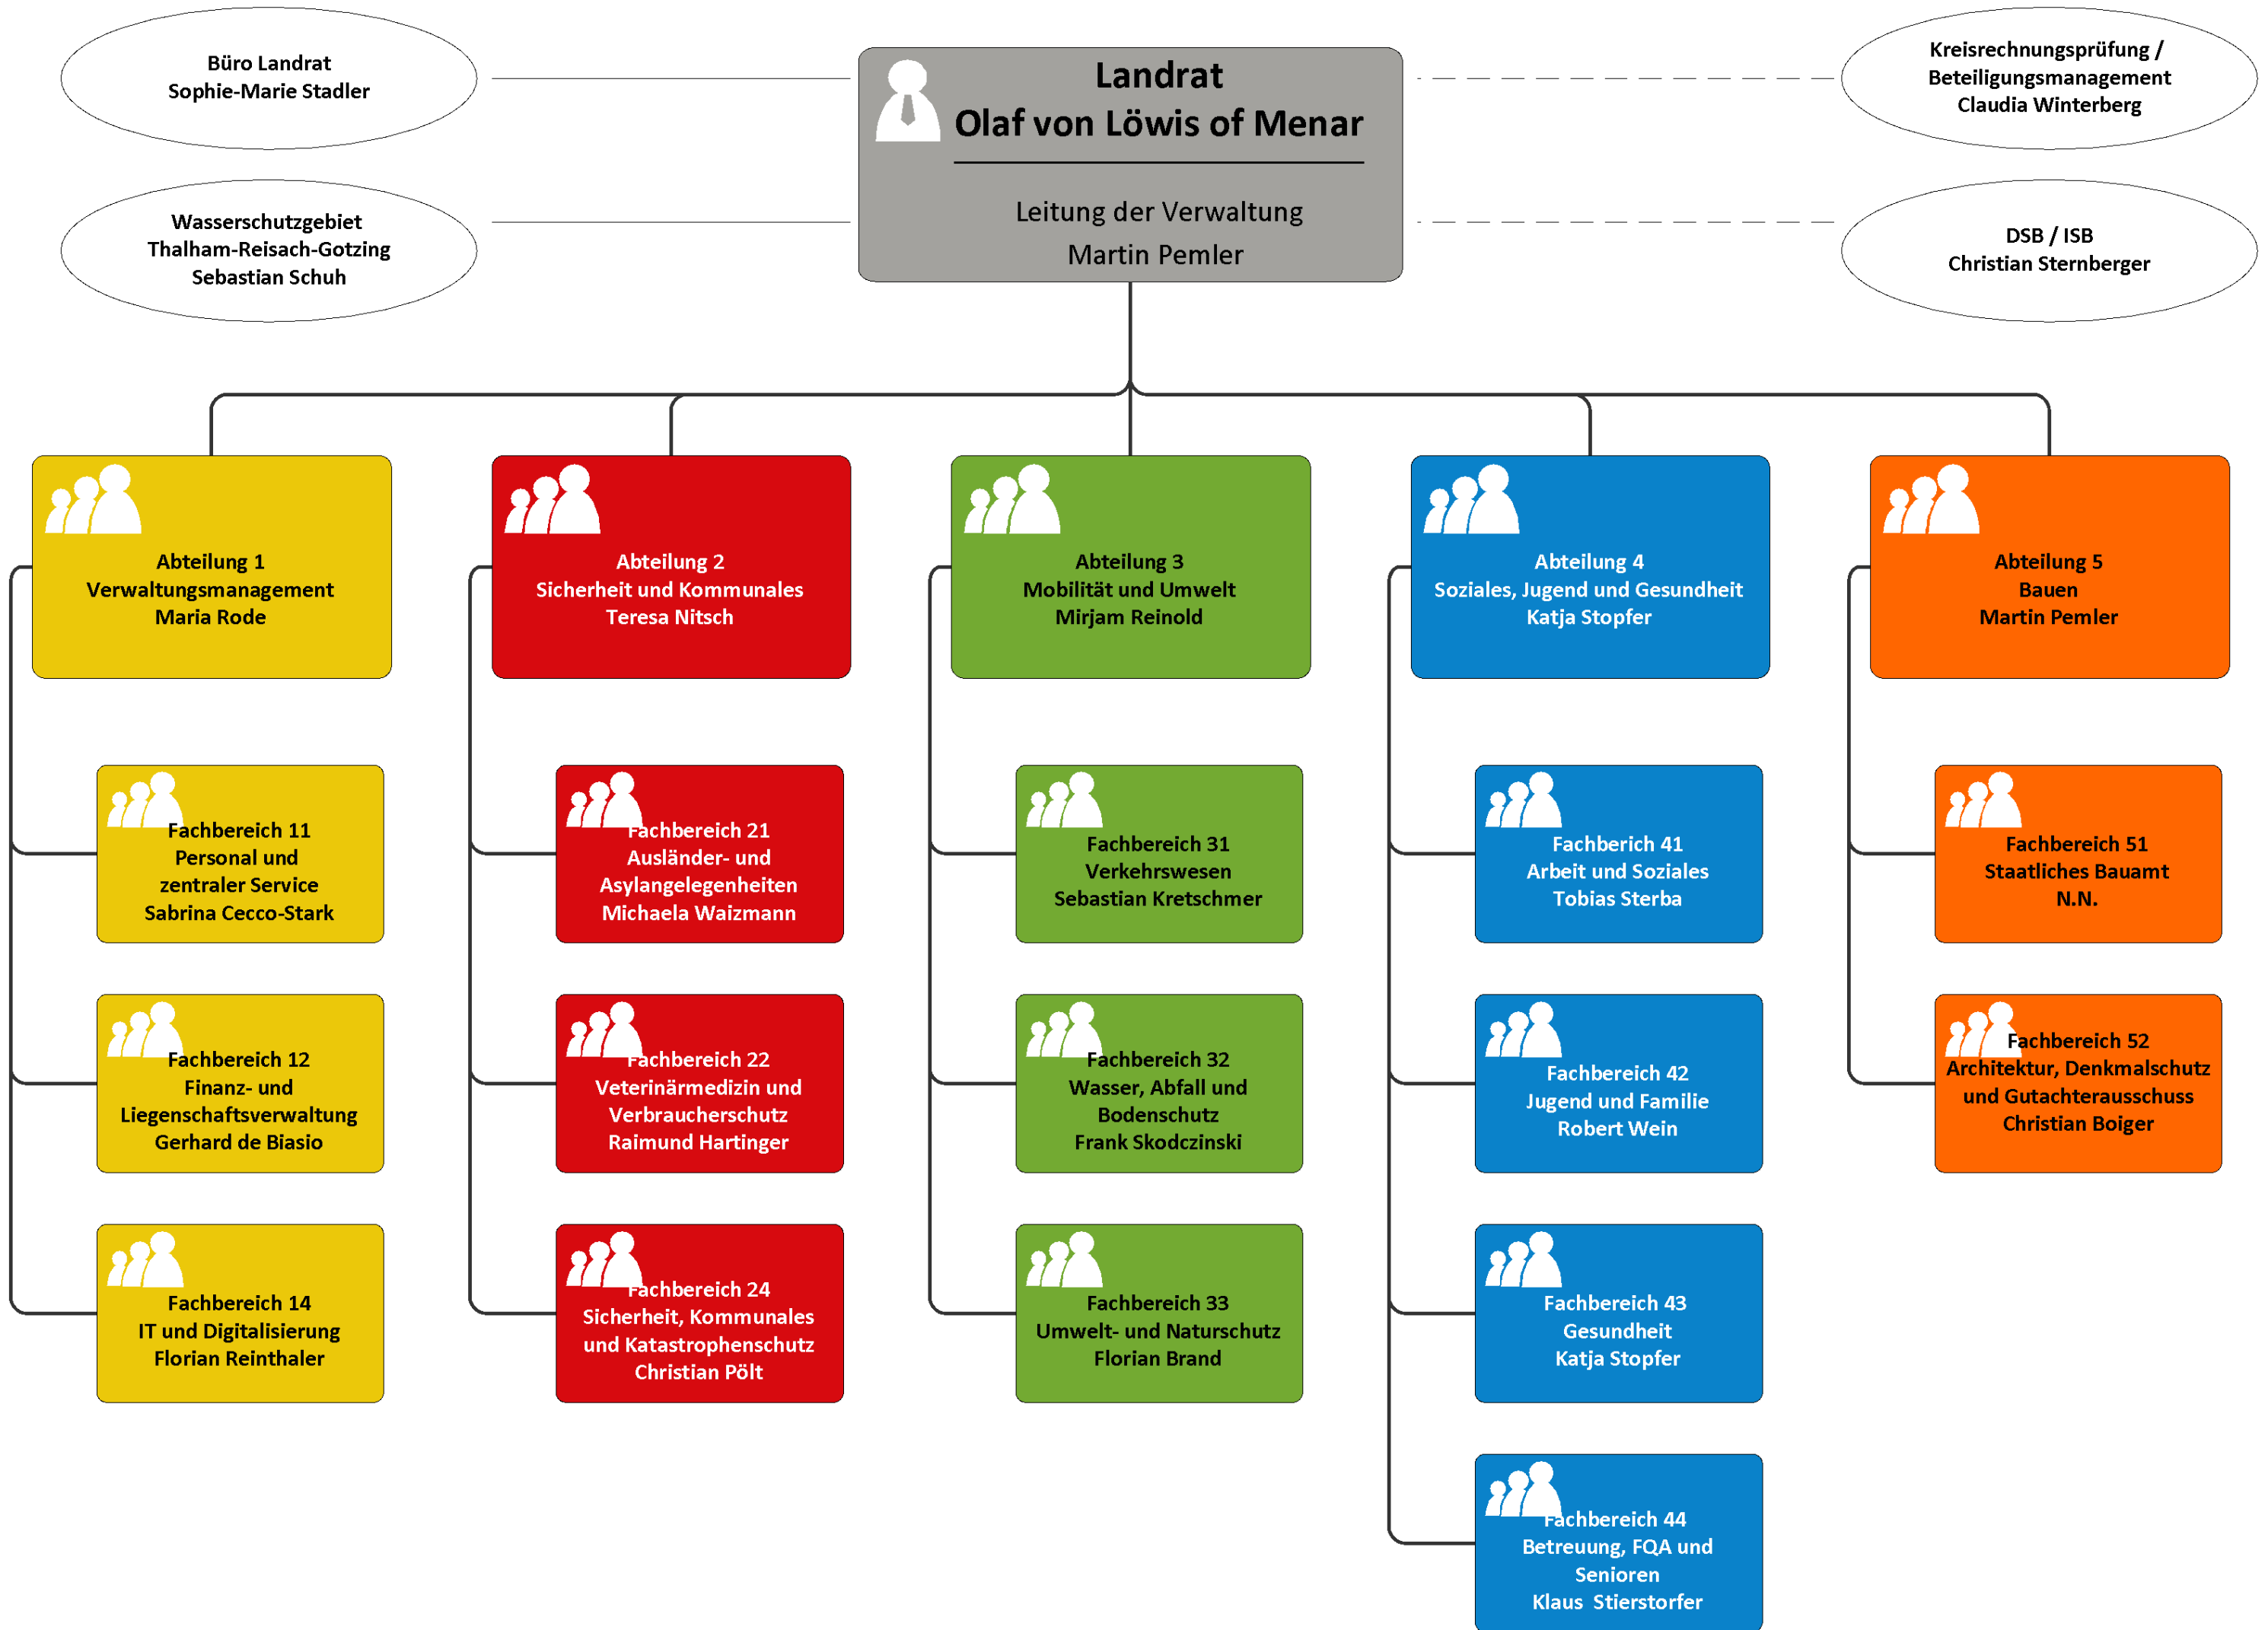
Büro Landrat
Sophie-Marie Stadler

Wasserschutzgebiet
Thalham-Reisach-Gotzing
Sebastian Schuh

Landrat
Olaf von Löwis of Menar

Leitung der Verwaltung
Martin Pemler

Kreisrechnungsprüfung /
Beteiligungsmanagement
Claudia Winterberg

DSB / ISB
Christian Sternberger

Abteilung 1
Verwaltungsmanagement
Maria Rode

Fachbereich 11
Personal und
zentraler Service
Sabrina Cecco-Stark

Fachbereich 12
Finanz- und
Liegenschaftsverwaltung
Gerhard de Biasio

Fachbereich 14
IT und Digitalisierung
Florian Reinthaler

Abteilung 2
Sicherheit und Kommunales
Teresa Nitsch

Fachbereich 21
Ausländer- und
Asylangelegenheiten
Michaela Waizmann

Fachbereich 22
Veterinärmedizin und
Verbraucherschutz
Raimund Hartinger

Fachbereich 24
Sicherheit, Kommunales
und Katastrophenschutz
Christian Pölt

Abteilung 3
Mobilität und Umwelt
Mirjam Reinold

Fachbereich 31
Verkehrswesen
Sebastian Kretschmer

Fachbereich 32
Wasser, Abfall und
Bodenschutz
Frank Skodczinski

Fachbereich 33
Umwelt- und Naturschutz
Florian Brand

Abteilung 4
Soziales, Jugend und Gesundheit
Katja Stopfer

Fachbereich 41
Arbeit und Soziales
Tobias Sterba

Fachbereich 42
Jugend und Familie
Robert Wein

Fachbereich 43
Gesundheit
Katja Stopfer

Fachbereich 44
Betreuung, FQA und
Senioren
Klaus Stierstorfer

Abteilung 5
Bauen
Martin Pemler

Fachbereich 51
Staatliches Bauamt
N.N.

Fachbereich 52
Architektur, Denkmalschutz
und Gutachterausschuss
Christian Boiger